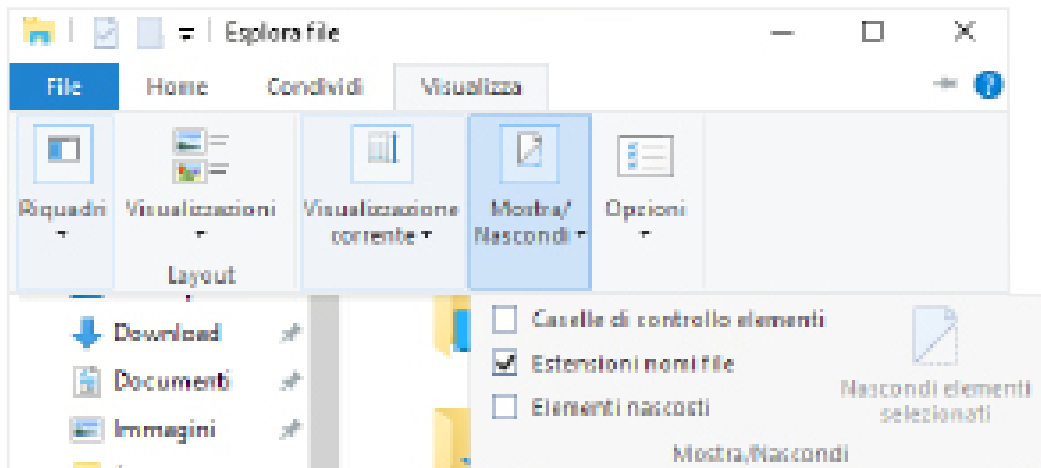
Esplora file

File
Home
Condividi
Visualizza

Riquadri
Visualizzazioni
Layout
Visualizzazione corrente
Mostra/ Nascondi
Opzioni

Download
Documenti
Immagini

Caselle di controllo elementi
Estensioni nomi file
Elementi nascosti
Nascondi elementi selezionati
Mostra/Nascondi